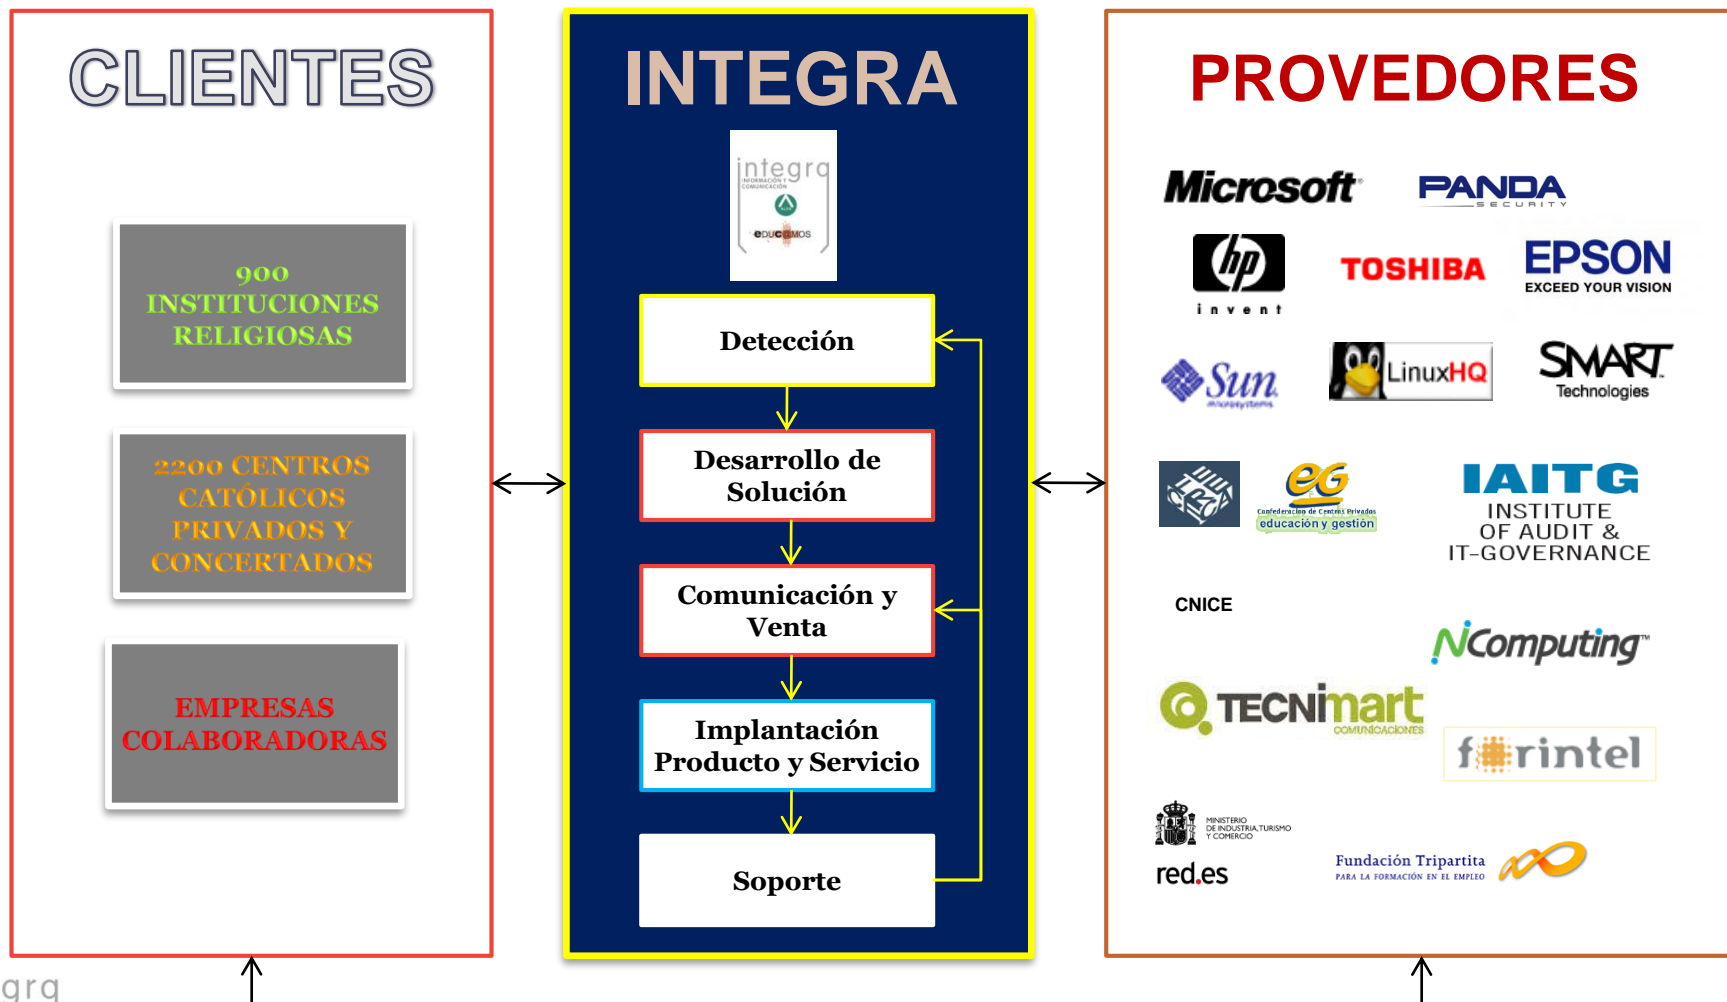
CLIENTES

900 INSTITUCIONES RELIGIOSAS

2200 CENTROS CATÓLICOS PRIVADOS Y CONCERTADOS

EMPRESAS COLABORADORAS

INTEGRA

integra
INFORMACIÓN Y COMUNICACIÓN
educamos

Detección

Desarrollo de Solución

Comunicación y Venta

Implantación Producto y Servicio

Soporte

PROVEDORES

Microsoft

PANDA SECURITY

hp invent

TOSHIBA

EPSON EXCEED YOUR VISION

Sun microsystems

LinuxHQ

SMART Technologies

eG Confederación de Centros Privados educación y gestión

IAITG INSTITUTE OF AUDIT & IT-GOVERNANCE

CNICE

NComputing

TECNimart COMUNICACIONES

farintel

MINISTERIO DE INDUSTRIA, TURISMO Y COMERCIO

red.es

Fundación Tripartita PARA LA FORMACIÓN EN EL EMPLEO

grq